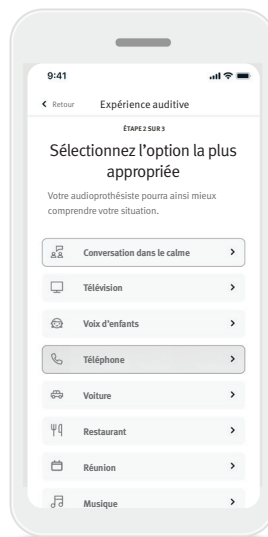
9:41

Retour Expérience auditive

ÉTAPE 2 SUR 3

Sélectionnez l'option la plus appropriée

Votre audioprothésiste pourra ainsi mieux comprendre votre situation.

Conversation dans le calme

Télévision

Voix d'enfants

Téléphone

Voiture

Restaurant

Réunion

Musique